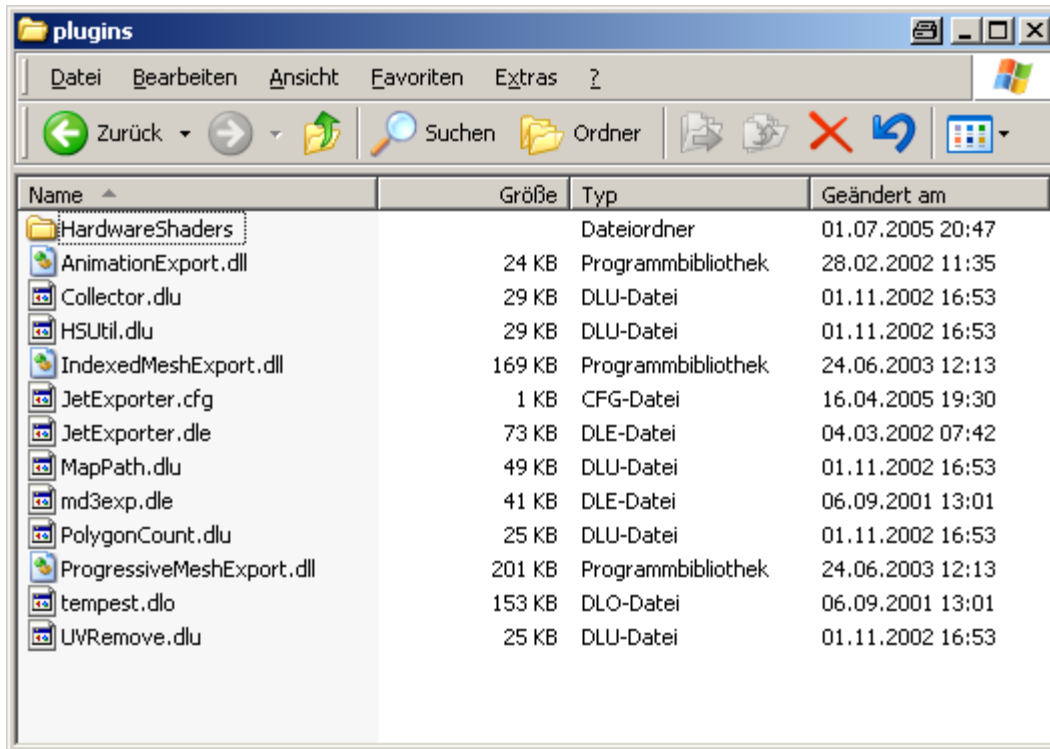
plugins

Datei Bearbeiten Ansicht Favoriten Extras ?

Zurück Suchen Ordner

| Name | Größe | Typ | Geändert am |
|---|---|---|---|
| HardwareShaders | | Dateiordner | 01.07.2005 20:47 |
| AnimationExport.dll | 24 KB | Programmbibliothek | 28.02.2002 11:35 |
| Collector.dlu | 29 KB | DLU-Datei | 01.11.2002 16:53 |
| HSUtil.dlu | 29 KB | DLU-Datei | 01.11.2002 16:53 |
| IndexedMeshExport.dll | 169 KB | Programmbibliothek | 24.06.2003 12:13 |
| JetExporter.cfg | 1 KB | CFG-Datei | 16.04.2005 19:30 |
| JetExporter.dle | 73 KB | DLE-Datei | 04.03.2002 07:42 |
| MapPath.dlu | 49 KB | DLU-Datei | 01.11.2002 16:53 |
| md3exp.dle | 41 KB | DLE-Datei | 06.09.2001 13:01 |
| PolygonCount.dlu | 25 KB | DLU-Datei | 01.11.2002 16:53 |
| ProgressiveMeshExport.dll | 201 KB | Programmbibliothek | 24.06.2003 12:13 |
| tempest.dlo | 153 KB | DLO-Datei | 06.09.2001 13:01 |
| UVRemove.dlu | 25 KB | DLU-Datei | 01.11.2002 16:53 |